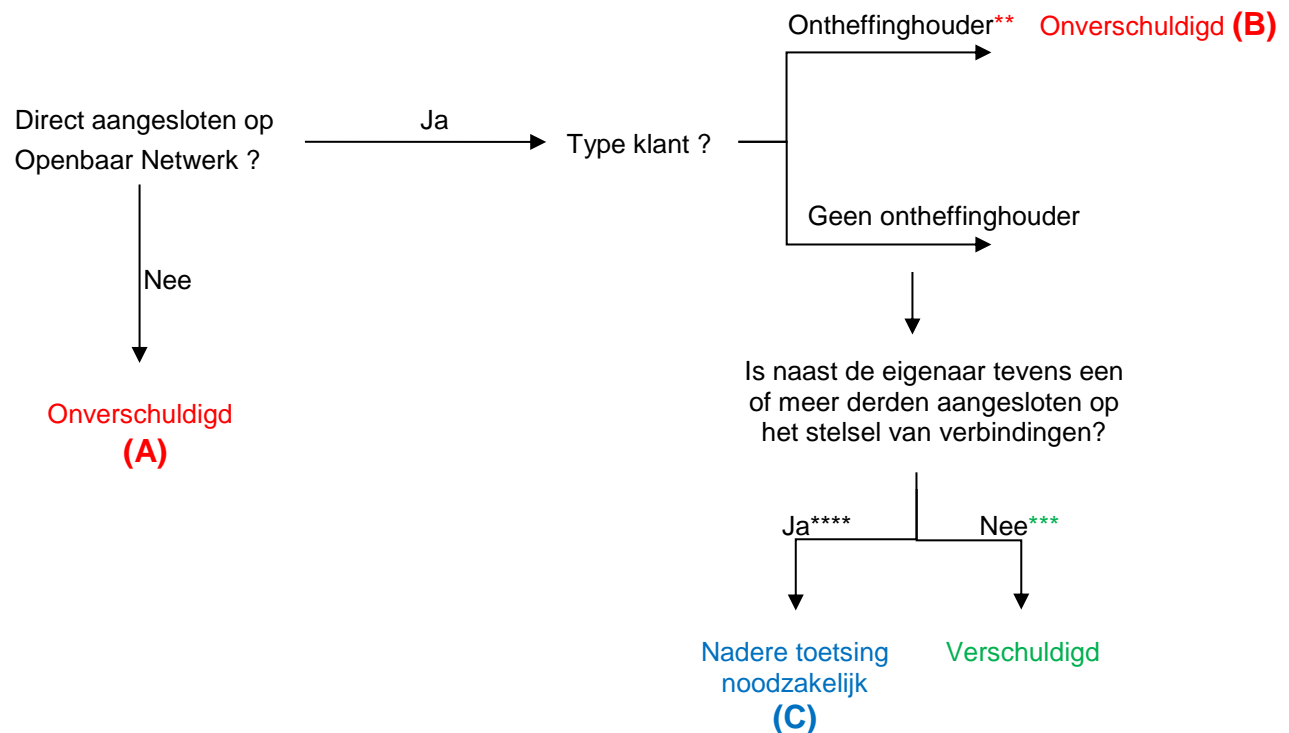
Direct aangesloten op Openbaar Netwerk ?

Ja

Type klant ?

Ontheffinghouder** Onverschuldigd (B)

Geen ontheffinghouder

Nee

Onverschuldigd
(A)

Is naast de eigenaar tevens een of meer derden aangesloten op het stelsel van verbindingen?

Ja****

Nee***

Nadere toetsing noodzakelijk
(C)

Verschuldigd